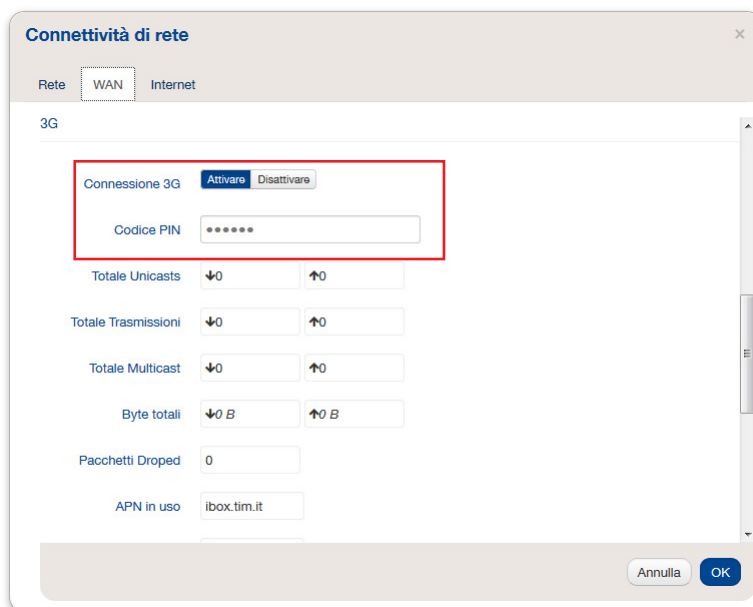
Connettività di rete

×

Rete WAN Internet

3G

Connessione 3G Attivare Disattivare

Codice PIN ••••••

Totale Unicasts ↓0 ↑0

Totale Trasmissioni ↓0 ↑0

Totale Multicast ↓0 ↑0

Byte totali ↓0 B ↑0 B

Pacchetti Droped 0

APN in uso ibox.tim.it

Annulla OK